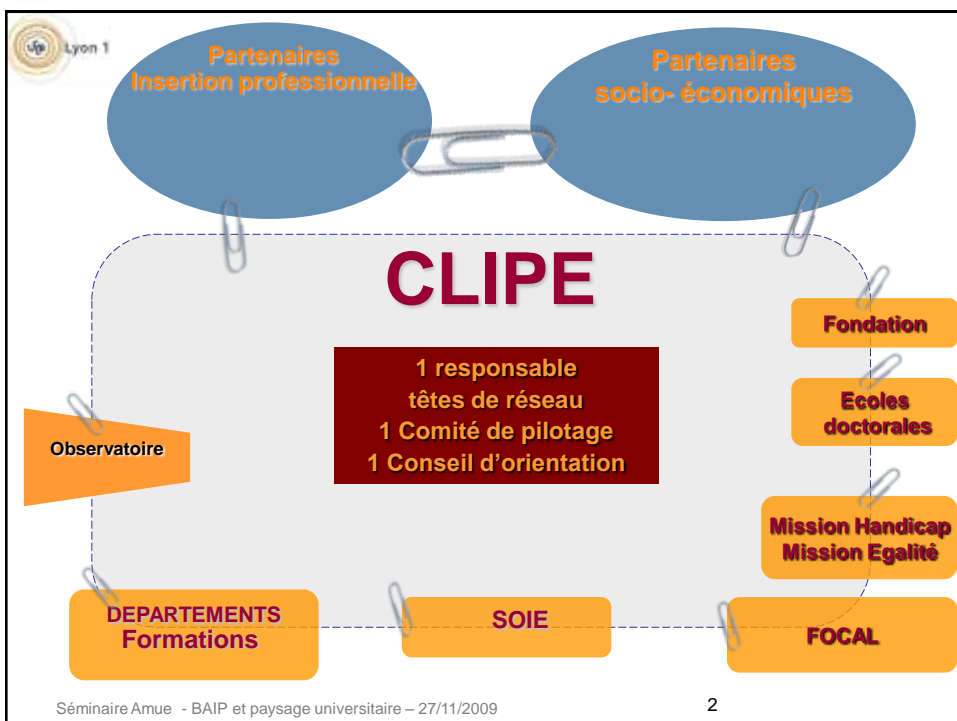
Lyon 1

Partenaires
Insertion professionnelle

Partenaires
socio- économiques

CLIPE

1 responsable
têtes de réseau
1 Comité de pilotage
1 Conseil d'orientation

Fondation

Ecoles doctorales

Observatoire

Mission Handicap
Mission Egalité

DEPARTEMENTS
Formations

SOIE

FOCAL

Séminaire Amue - BAIP et paysage universitaire – 27/11/2009

2